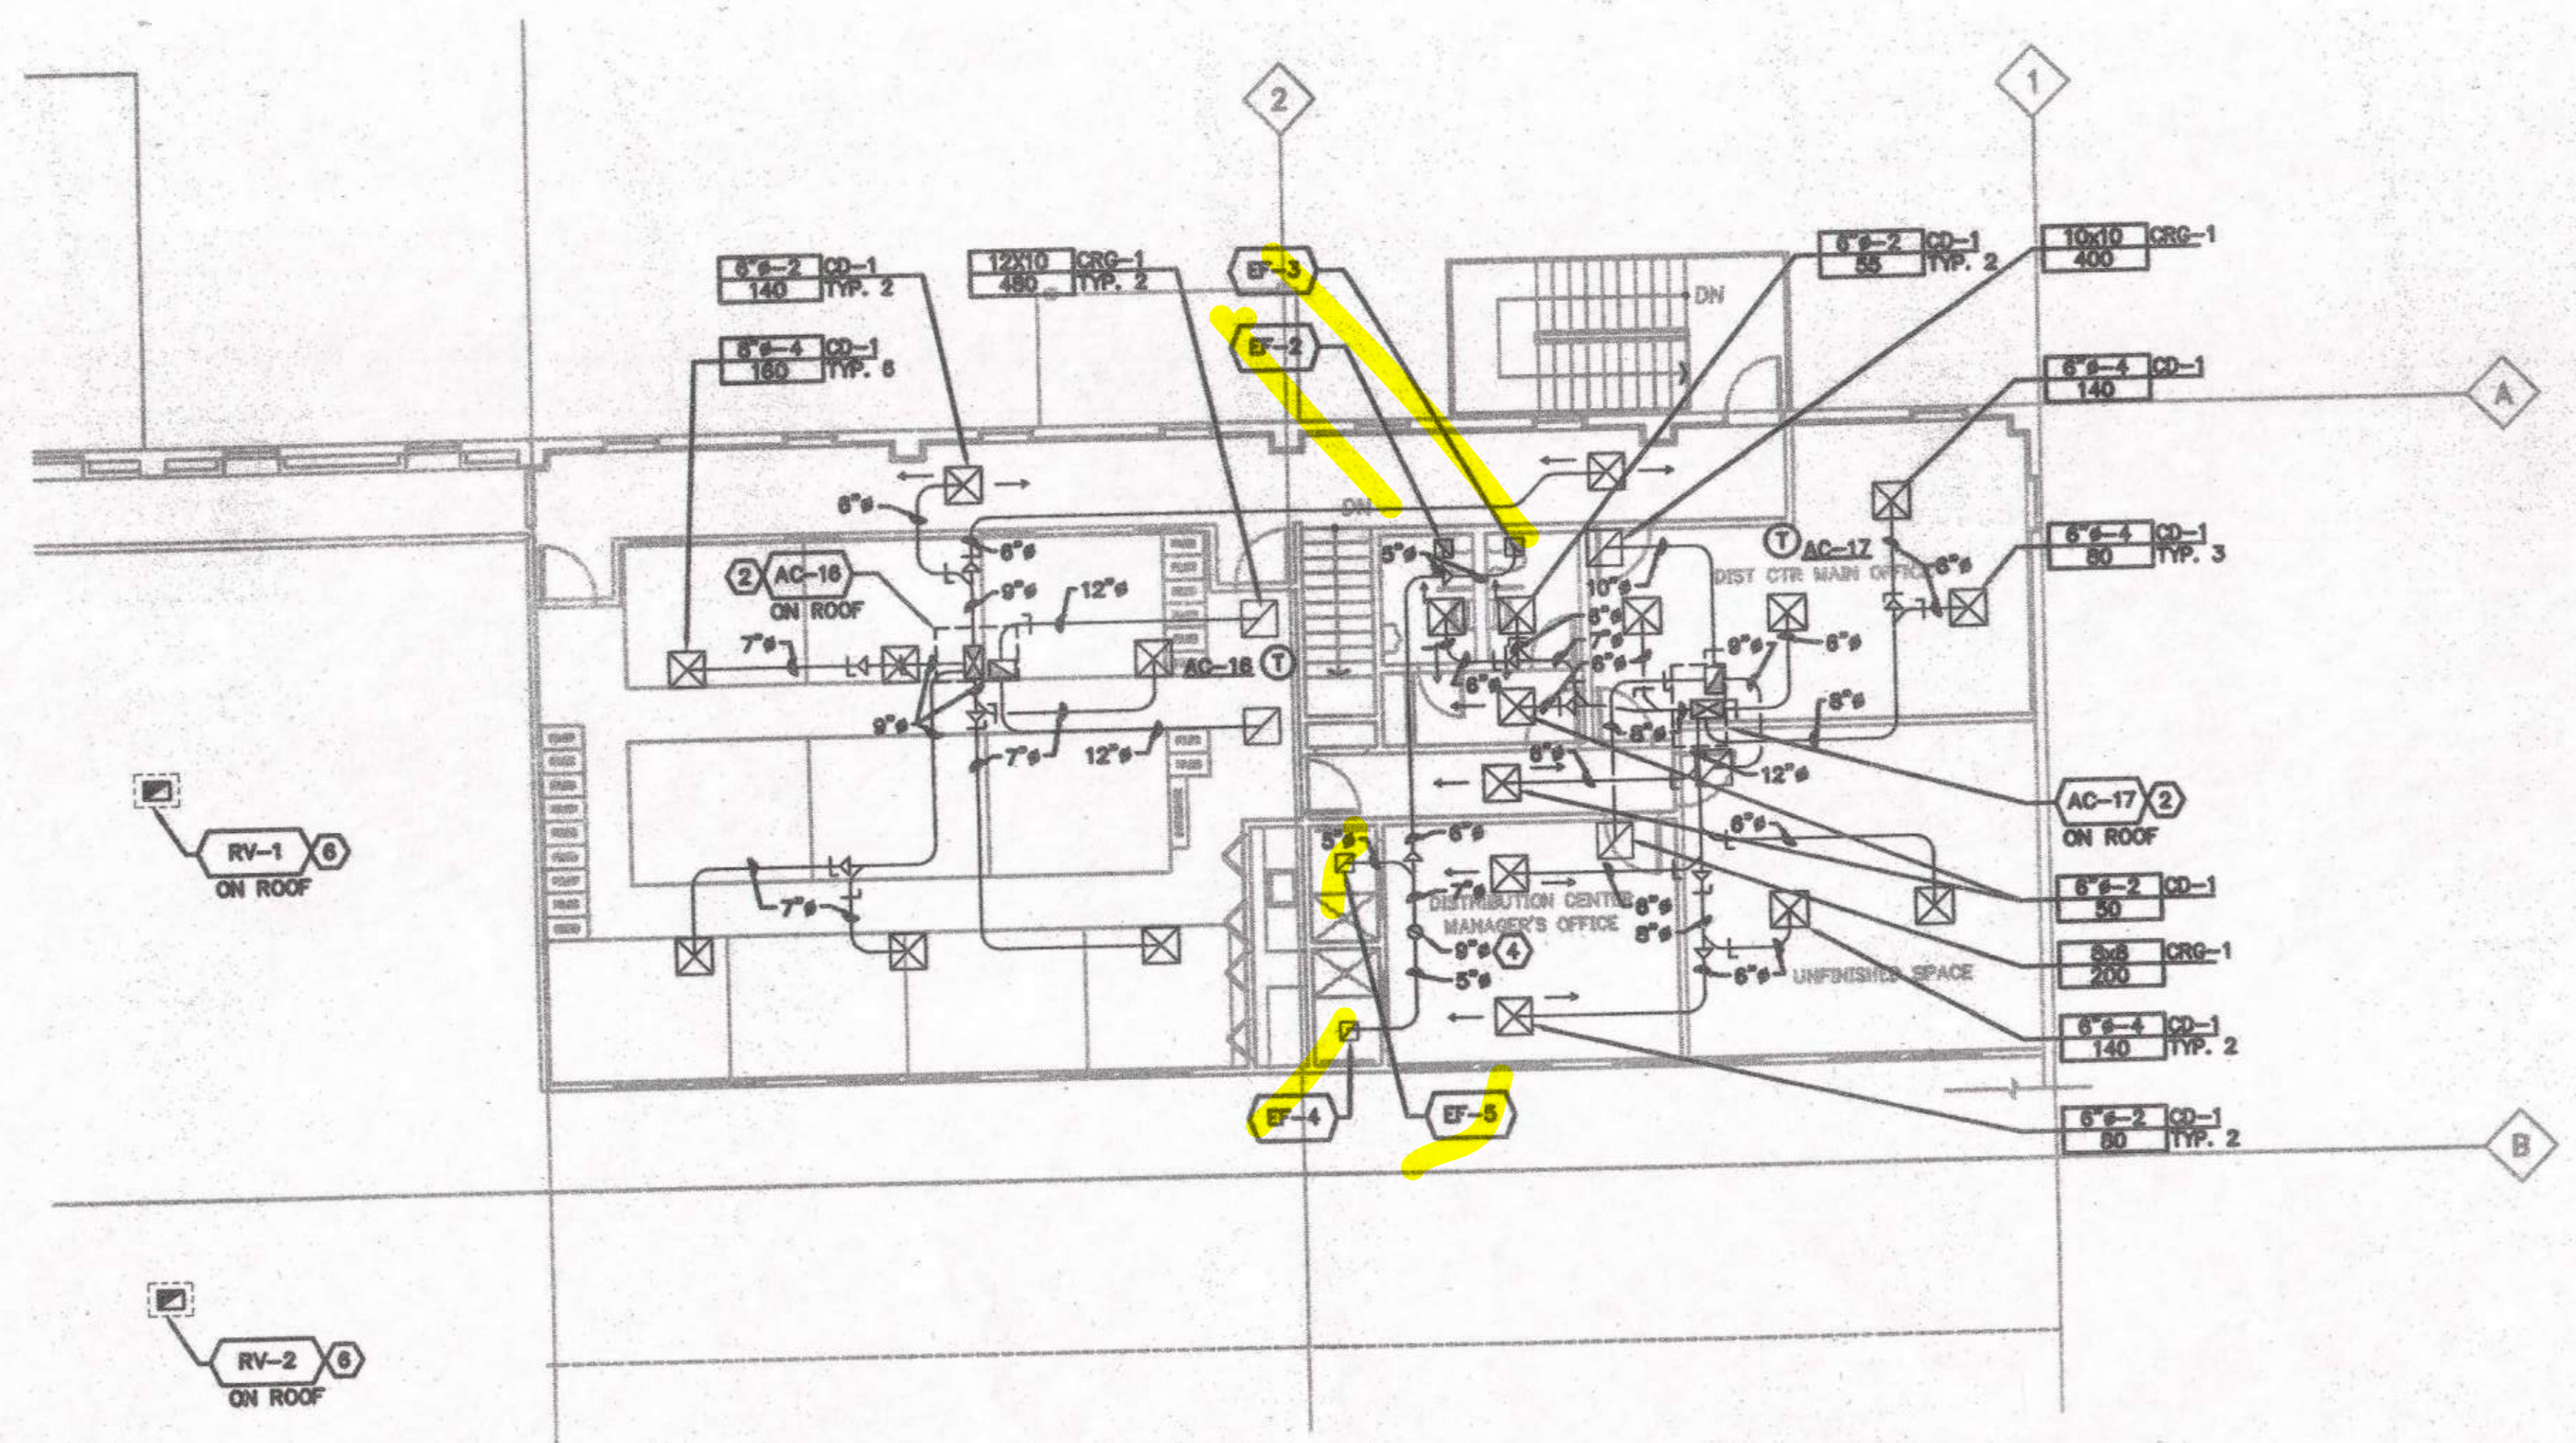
2
1
6"ø-2 140 CD-1 TYP. 2
12X10 480 CRG-1 TYP. 2
EF-3
6"ø-2 55 CD-1 TYP. 2
10x10 400 CRG-1
DN
6"ø-4 160 CD-1 TYP. 6
EF-2
6"ø-4 140 CD-1
A
6"ø
DN
6"ø
5"ø
T AC-17
DIST CTR MAIN OFFICE
6"ø-4 80 CD-1 TYP. 3
2 AC-16 ON ROOF
9"ø
12"ø
10"ø
6"ø
7"ø
6"ø
6"ø
7"ø
AC-16 T
6"ø
6"ø
6"ø
8"ø
9"ø
6"ø
7"ø
12"ø
6"ø
12"ø
AC-17 2 ON ROOF
RV-1 6 ON ROOF
5"ø
6"ø
6"ø
6"ø-2 50 CD-1
7"ø
DISTRIBUTION CENTER MANAGER'S OFFICE
6"ø
7"ø
6"ø
9"ø 4
8x8 200 CRG-1
5"ø
6"ø
UNFINISHED SPACE
6"ø-4 140 CD-1 TYP. 2
EF-4
EF-5
6"ø-2 80 CD-1 TYP. 2
B
RV-2 6 ON ROOF